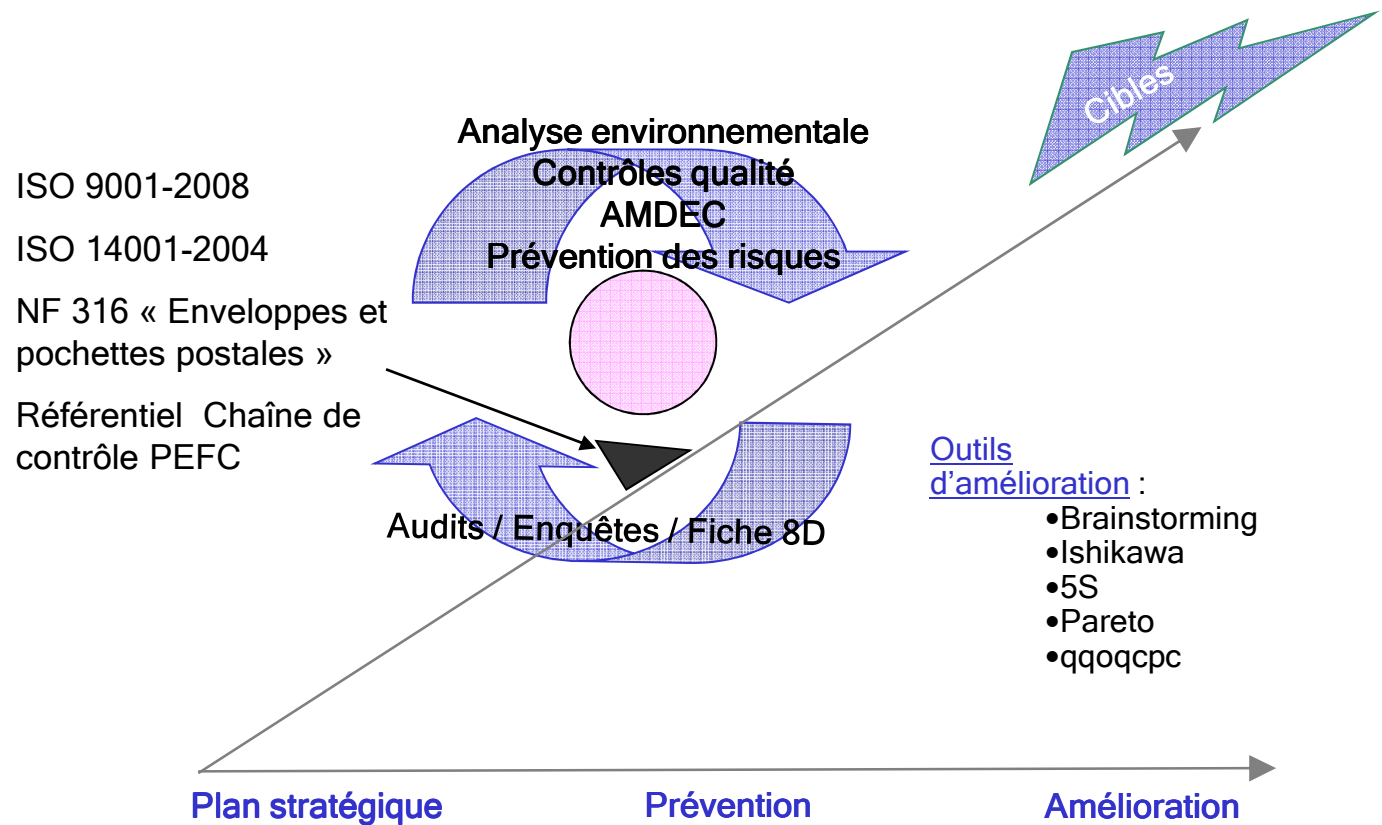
Cibles

Analyse environnementale
Contrôles qualité
AMDEC
Prévention des risques

ISO 9001-2008

ISO 14001-2004

NF 316 « Enveloppes et pochettes postales »

Référentiel Chaîne de contrôle PEFC

Audits / Enquêtes / Fiche 8D

Outils d'amélioration :
•Brainstorming
•Ishikawa
•5S
•Pareto
•qqoqcpc

Plan stratégique

Prévention

Amélioration